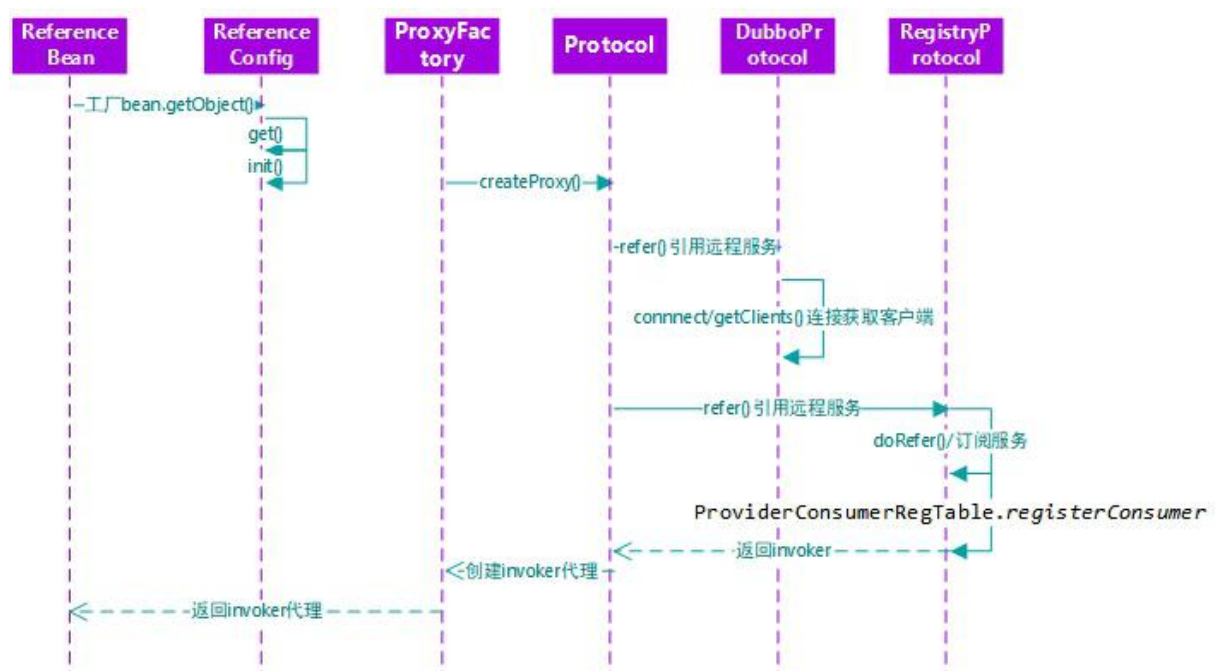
Reference Bean

Reference Config

ProxyFactory

Protocol

DubboProtocol

RegistryProtocol

工厂bean.getObject()

get()

init()

createProxy()

refer() 引用远程服务

connnect/getClients() 连接获取客户端

refer() 引用远程服务

doRefer()/订阅服务

ProviderConsumerRegTable.registerConsumer

返回invoker

创建invoker代理

返回invoker代理